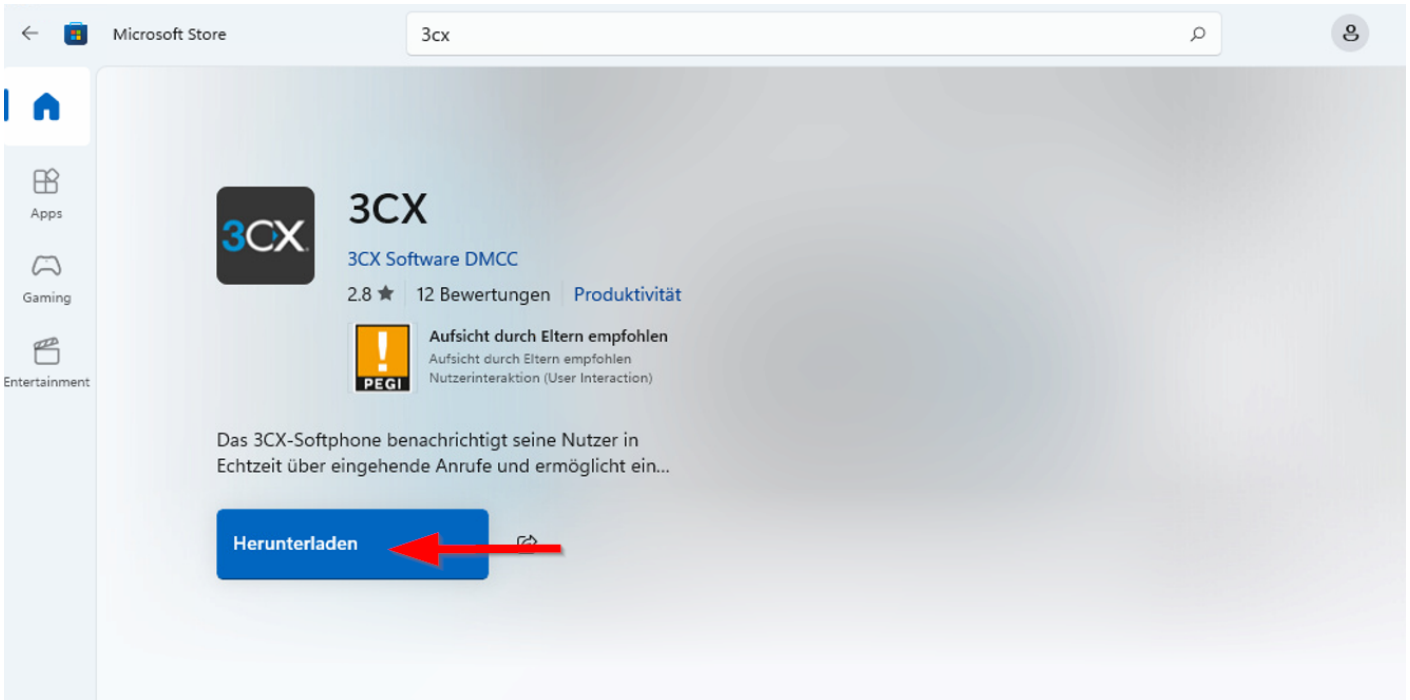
Microsoft Store

3cx

Apps

Gaming

Entertainment

3CX

3CX

3CX Software DMCC

2.8 ★ 12 Bewertungen | Produktivität

PEGI

Aufsicht durch Eltern empfohlen
Aufsicht durch Eltern empfohlen
Nutzerinteraktion (User Interaction)

Das 3CX-Softphone benachrichtigt seine Nutzer in Echtzeit über eingehende Anrufe und ermöglicht ein...

Herunterladen